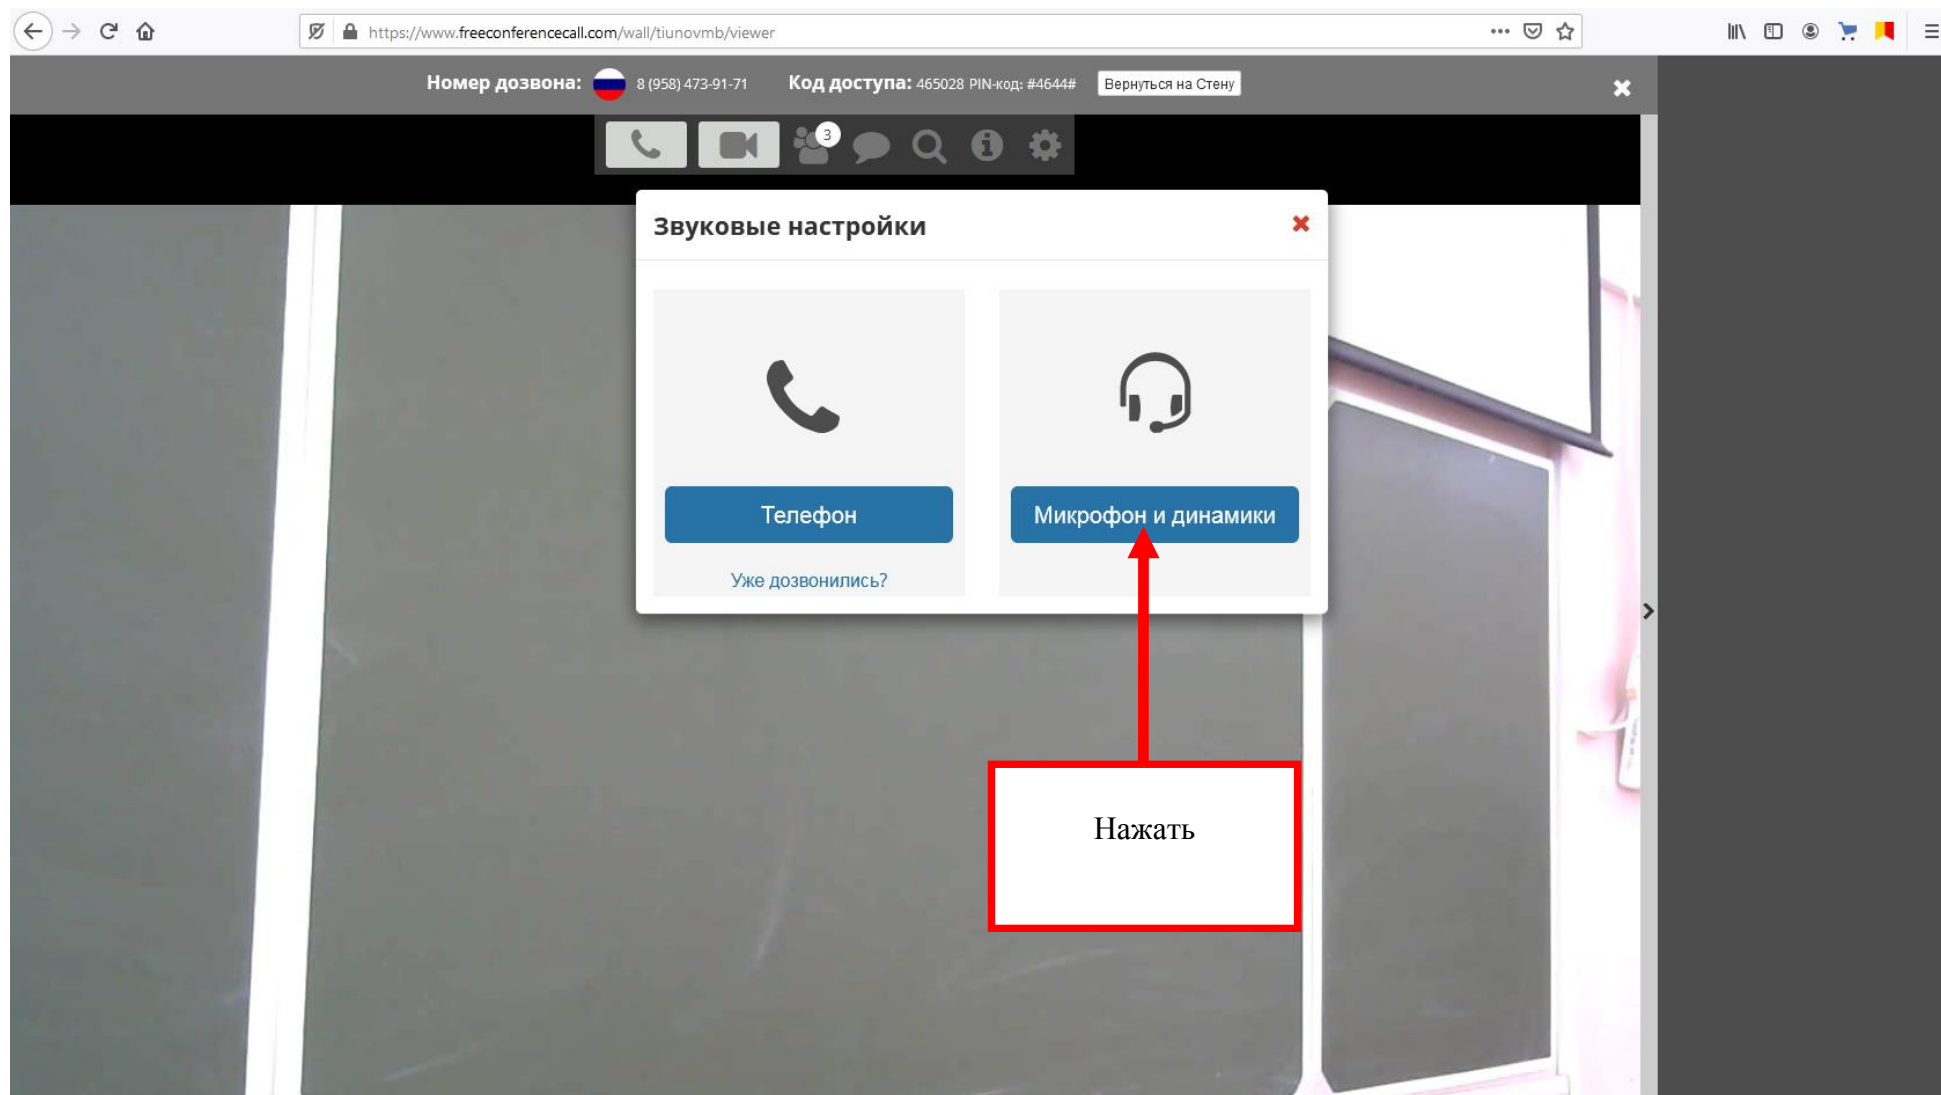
https://www.freeconferencecall.com/wall/tiunovmb/viewer

Номер дозвона: 8 (958) 473-91-71 Код доступа: 465028 PIN-код: #4644# Вернуться на Стену

3

Звуковые настройки

Телефон

Уже дозвонились?

Микрофон и динамики

Нажать